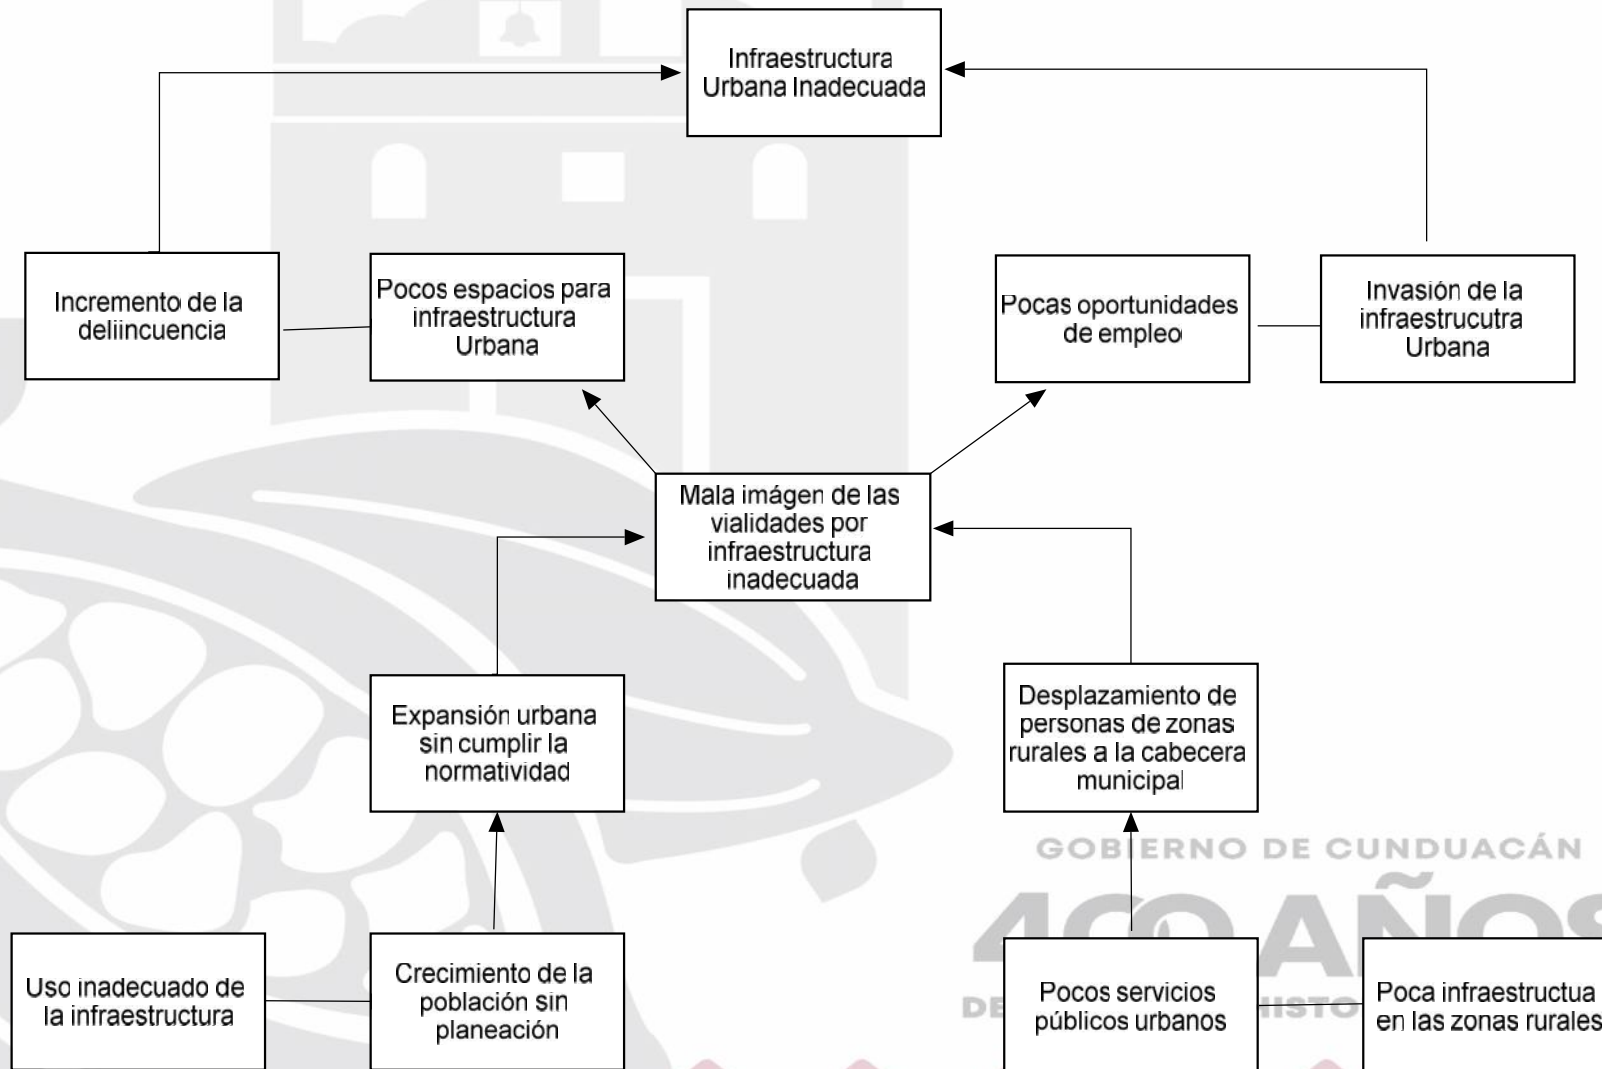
Infraestructura Urbana Inadecuada

Incremento de la deliincuencia

Pocos espacios para infraestructura Urbana

Pocas oportunidades de empleo

Invasión de la infraestrucutra Urbana

Mala imágen de las vialidades por infraestructura inadecuada

Expansión urbana sin cumplir la normatividad

Desplazamiento de personas de zonas rurales a la cabecera municipal

GOBIERNO DE CUNDUACÁN

400 AÑOS

DE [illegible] HISTO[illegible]

Uso inadecuado de la infraestructura

Crecimiento de la población sin planeación

Pocos servicios públicos urbanos

Poca infraestructua en las zonas rurales